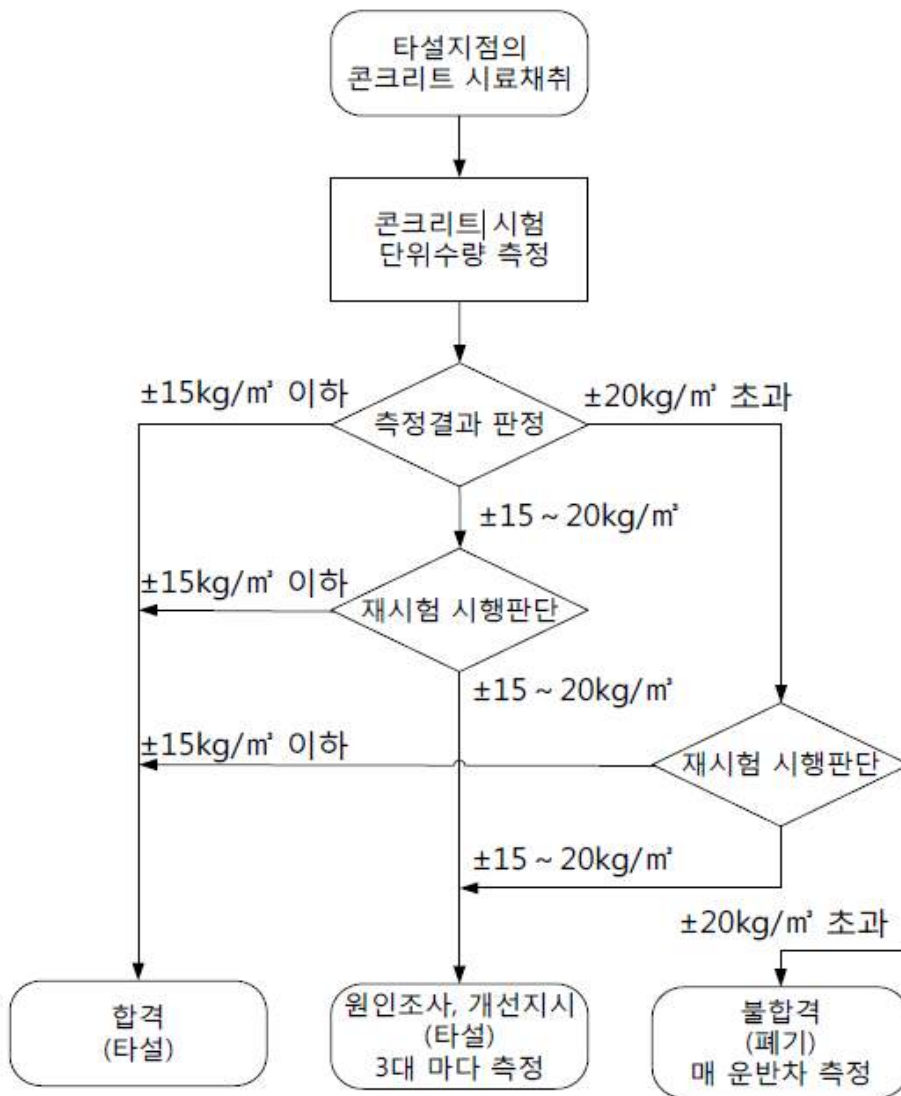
타설지점의
콘크리트 시료채취

콘크리트 시험
단위수량 측정

±15kg/㎥ 이하

측정결과 판정

±20kg/㎥ 초과

±15 ~ 20kg/㎥

±15kg/㎥ 이하

재시험 시행판단

±15 ~ 20kg/㎥

±15kg/㎥ 이하

재시험 시행판단

±15 ~ 20kg/㎥

±20kg/㎥ 초과

합격
(타설)

원인조사, 개선지시
(타설)
3대 마다 측정

불합격
(폐기)
매 운반차 측정